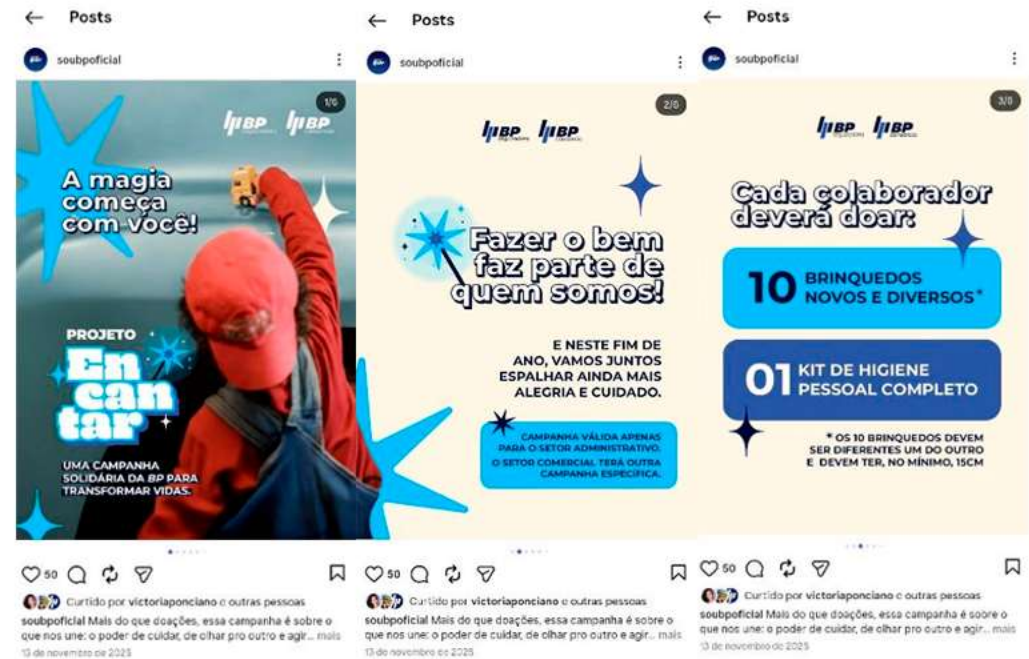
← Posts

soubpoficial

1/6

BP BP

A magia começa com você!

PROJETO
En can tar

UMA CAMPANHA SOLIDÁRIA DA BP PARA TRANSFORMAR VIDAS.

50

Curtido por victoriaponciano e outras pessoas

soubpoficial Mais do que doações, essa campanha é sobre o que nos une: o poder de cuidar, de olhar pro outro e agir... mais

13 de novembro de 2025

← Posts

soubpoficial

2/6

BP BP

Fazer o bem faz parte de quem somos!

E NESTE FIM DE ANO, VAMOS JUNTOS ESPALHAR AINDA MAIS ALEGRIA E CUIDADO.

CAMPANHA VÁLIDA APENAS PARA O SETOR ADMINISTRATIVO. O SETOR COMERCIAL TERÁ OUTRA CAMPANHA ESPECÍFICA.

50

Curtido por victoriaponciano e outras pessoas

soubpoficial Mais do que doações, essa campanha é sobre o que nos une: o poder de cuidar, de olhar pro outro e agir... mais

13 de novembro de 2025

← Posts

soubpoficial

3/6

BP BP

Cada colaborador deverá doar:

10 BRINQUEDOS NOVOS E DIVERSOS*

01 KIT DE HIGIENE PESSOAL COMPLETO

* OS 10 BRINQUEDOS DEVEM SER DIFERENTES UM DO OUTRO E DEVEM TER, NO MÍNIMO, 15CM

50

Curtido por victoriaponciano e outras pessoas

soubpoficial Mais do que doações, essa campanha é sobre o que nos une: o poder de cuidar, de olhar pro outro e agir... mais

13 de novembro de 2025